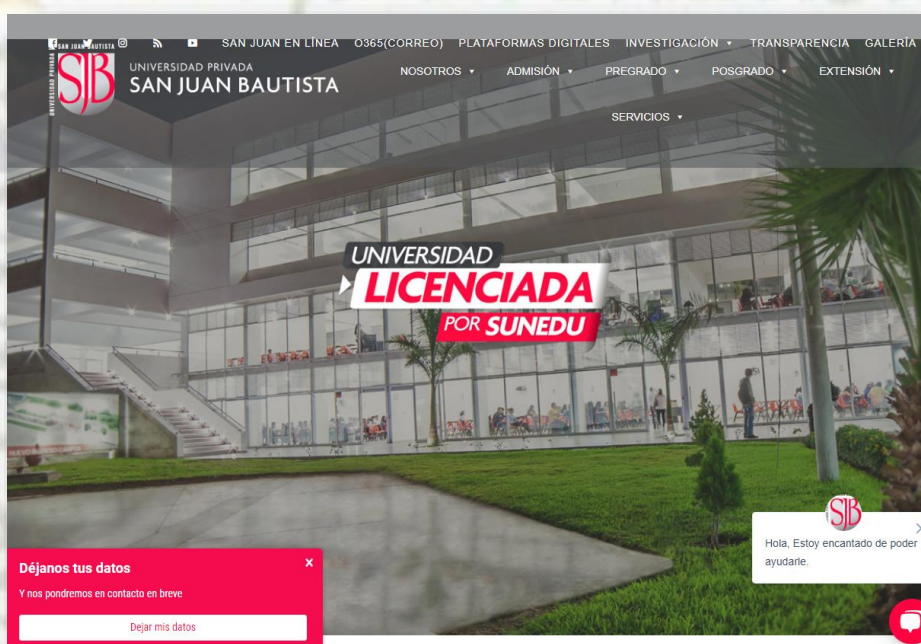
SAN JUAN EN LÍNEA O365(CORREO) PLATAFORMAS DIGITALES INVESTIGACIÓN ▾ TRANSPARENCIA GALERÍA

SJB UNIVERSIDAD PRIVADA SAN JUAN BAUTISTA

NOSOTROS ▾ ADMISIÓN ▾ PREGRADO ▾ POSGRADO ▾ EXTENSIÓN ▾

SERVICIOS ▾

UNIVERSIDAD LICENCIADA POR SUNEDU

Déjanos tus datos ×

Y nos pondremos en contacto en breve

Dejar mis datos

SJB

Hola, Estoy encantado de poder ayudarle.